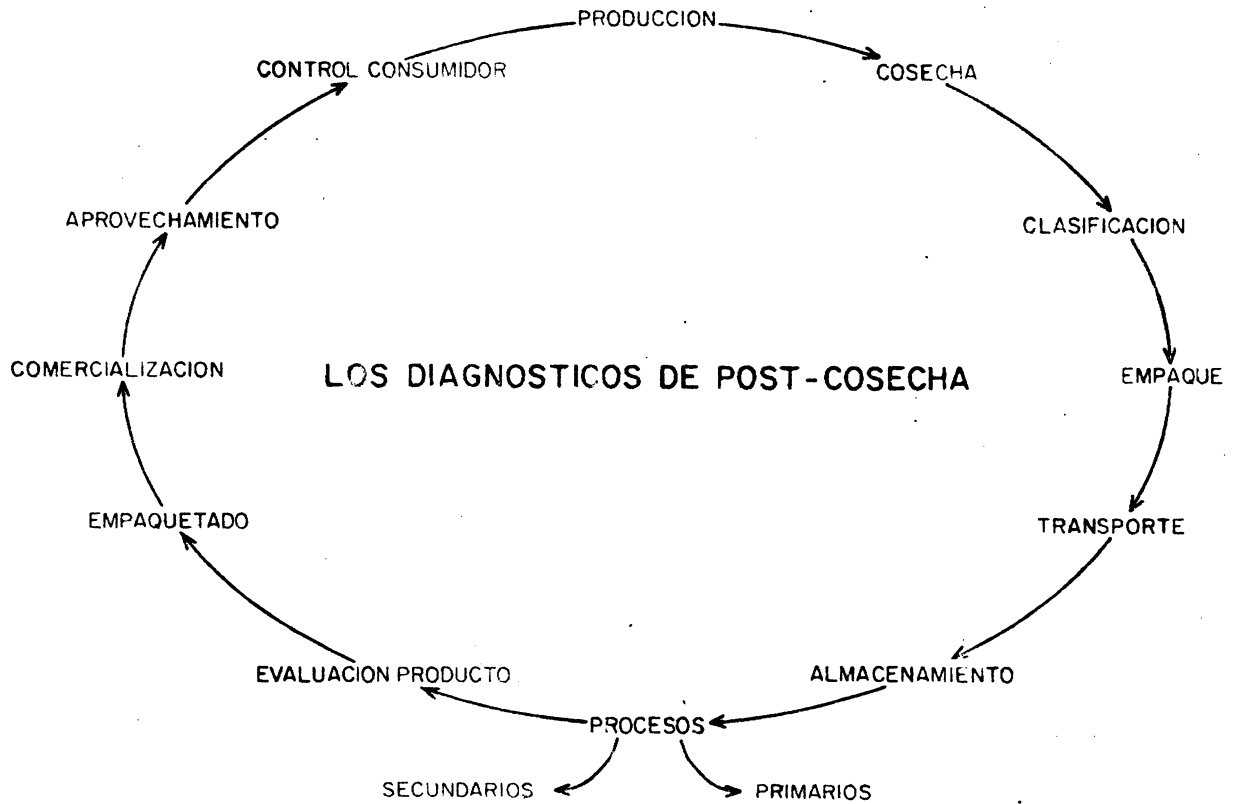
PRODUCCION

COSECHA

CLASIFICACION

EMPAQUE

TRANSPORTE

ALMACENAMIENTO

PROCESOS

SECUNDARIOS

PRIMARIOS

EVALUACION PRODUCTO

EMPAQUETADO

COMERCIALIZACION

APROVECHAMIENTO

CONTROL CONSUMIDOR

LOS DIAGNOSTICOS DE POST-COSECHA